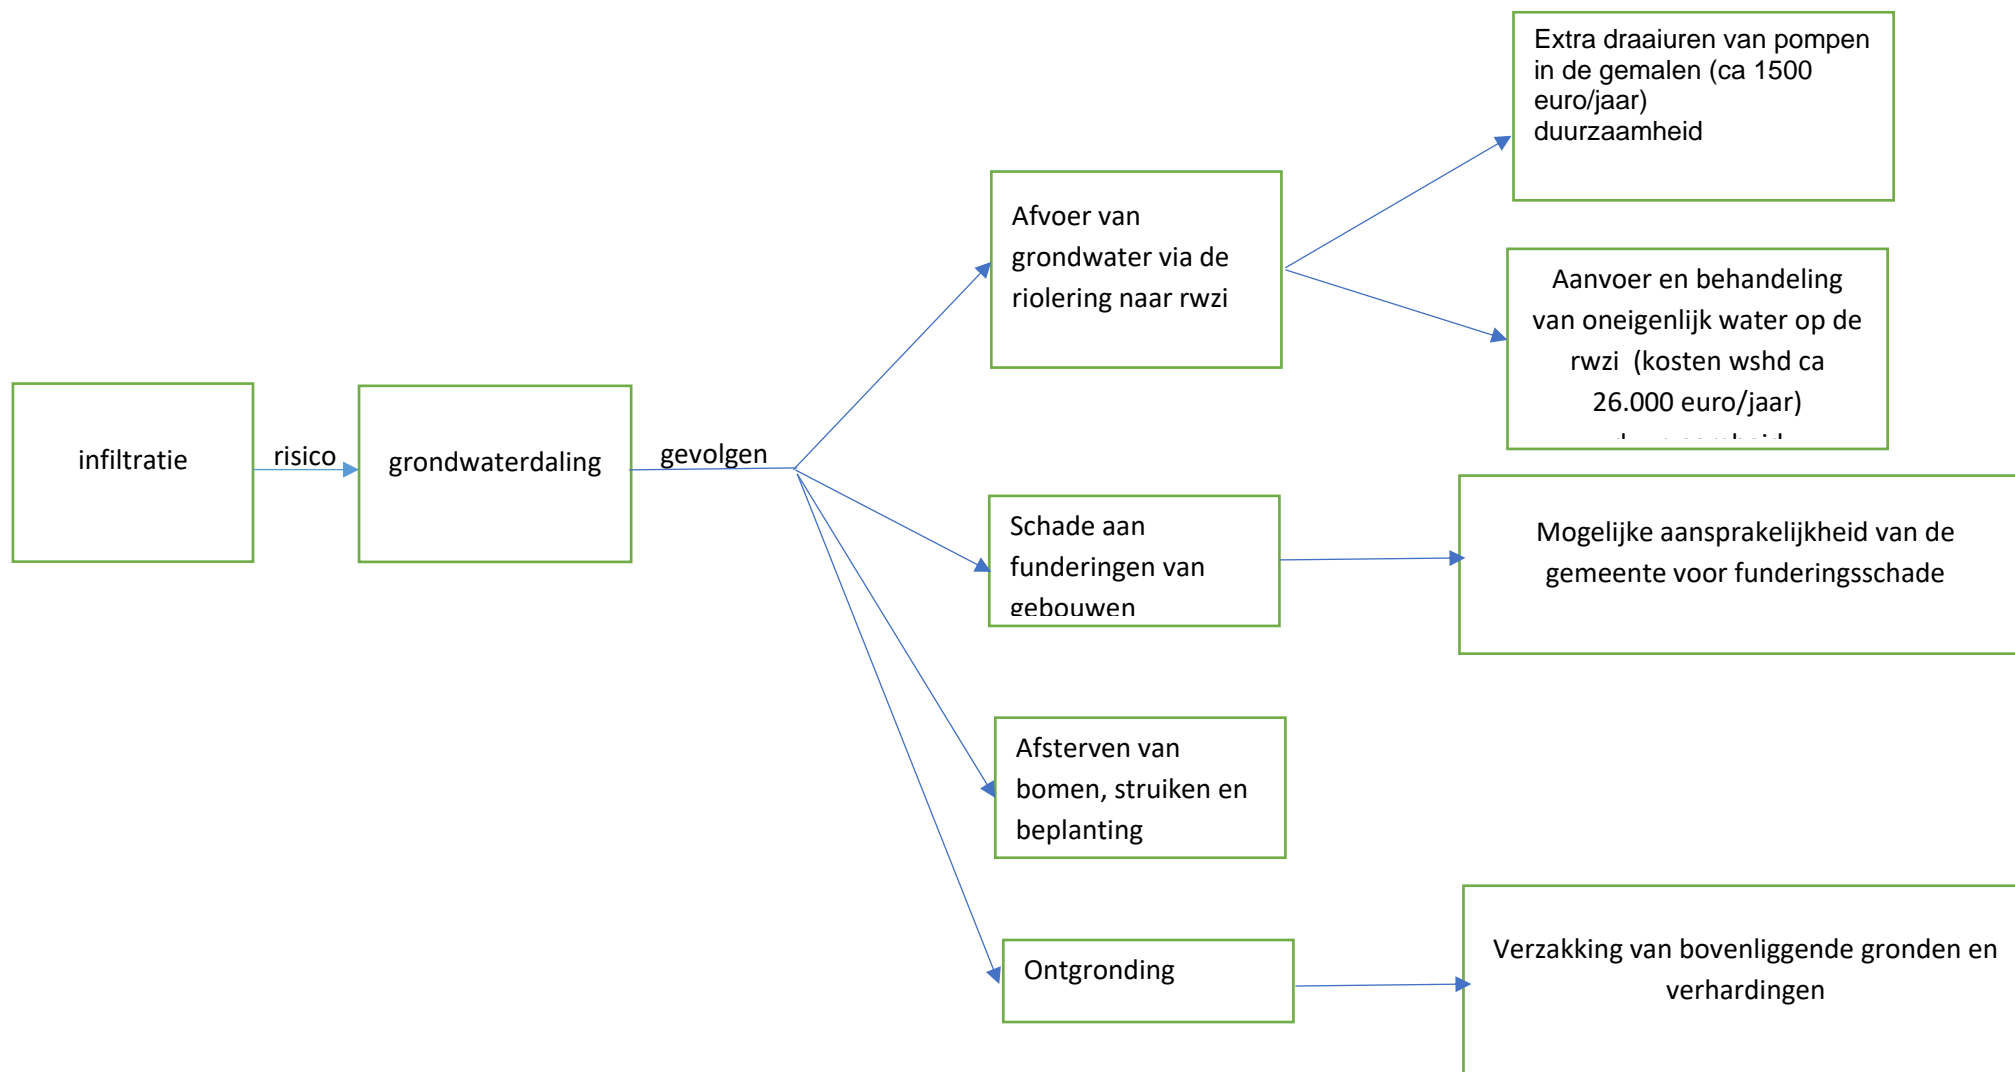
infiltratie

risico

grondwaterdaling

gevolgen

Afvoer van grondwater via de riolering naar rwzi

Extra draaiuren van pompen in de gemalen (ca 1500 euro/jaar)
duurzaamheid

Aanvoer en behandeling van oneigenlijk water op de rwzi (kosten wshd ca 26.000 euro/jaar)
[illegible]

Schade aan funderingen van gebouwen

Mogelijke aansprakelijkheid van de gemeente voor funderingsschade

Afsterven van bomen, struiken en beplanting

Ontgronding

Verzakking van bovenliggende gronden en verhardingen